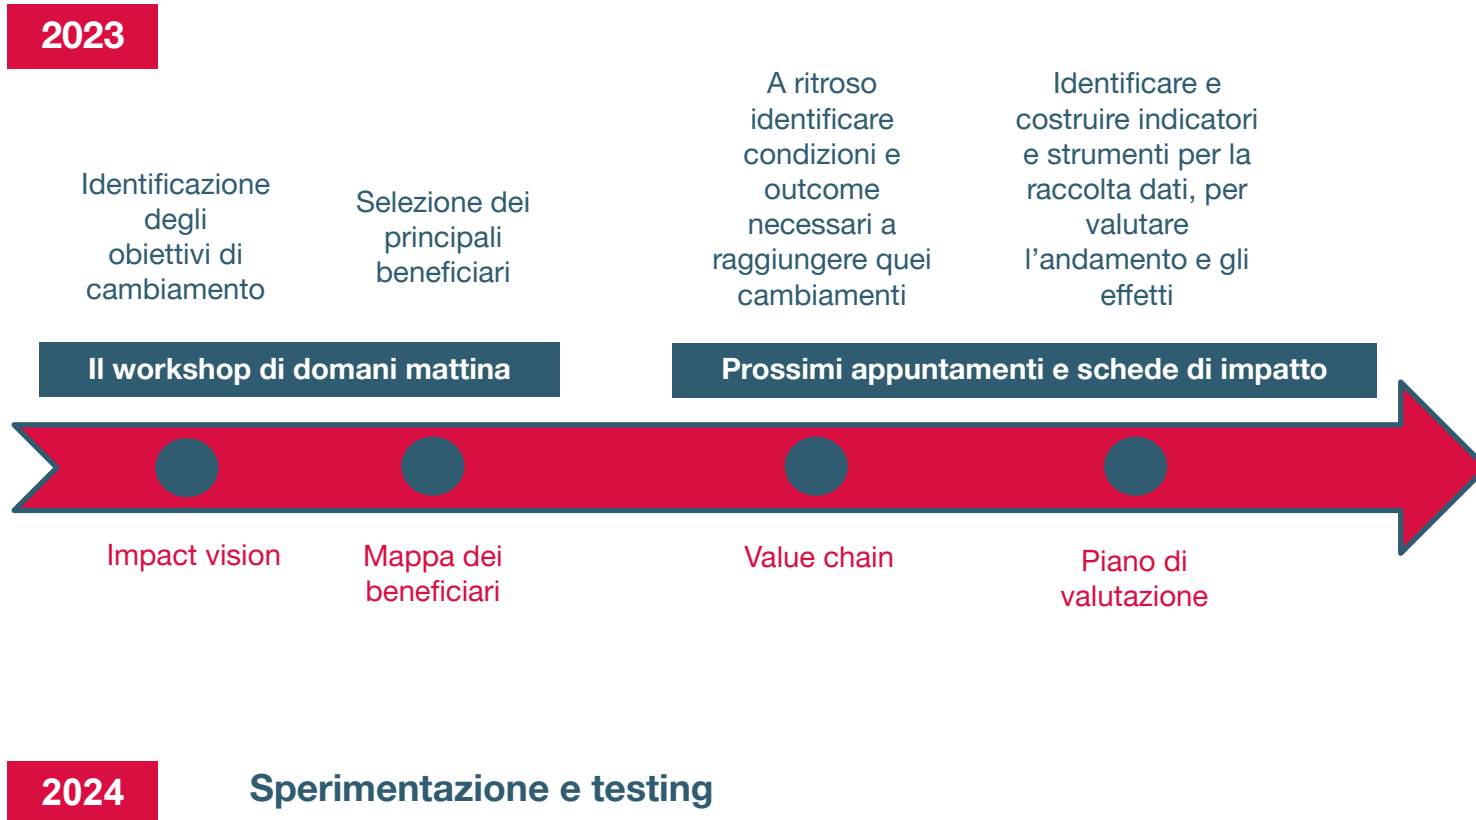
2023

Identificazione degli obiettivi di cambiamento

Selezione dei principali beneficiari

A ritroso identificare condizioni e outcome necessari a raggiungere quei cambiamenti

Identificare e costruire indicatori e strumenti per la raccolta dati, per valutare l'andamento e gli effetti

Il workshop di domani mattina

Prossimi appuntamenti e schede di impatto

Impact vision

Mappa dei beneficiari

Value chain

Piano di valutazione

2024

Sperimentazione e testing